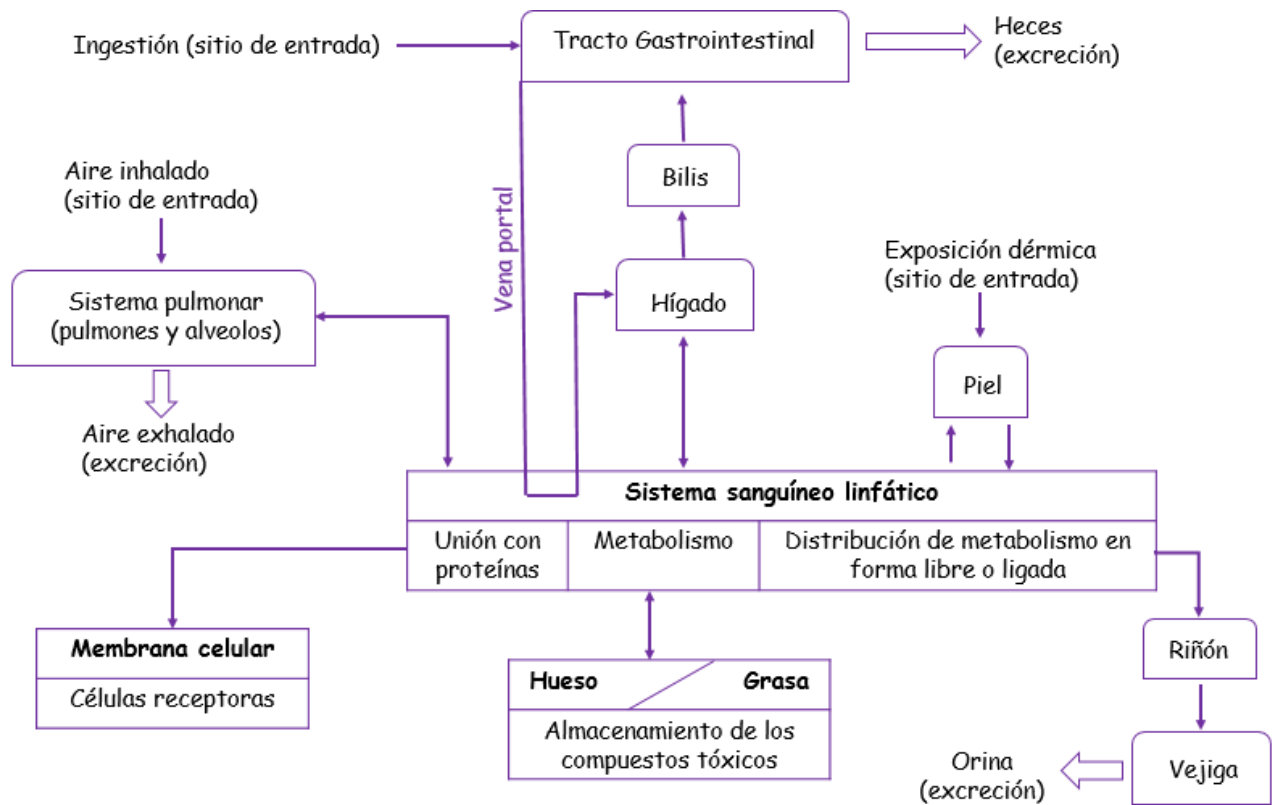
Ingestión (sitio de entrada)

Tracto Gastrointestinal

Heces
(excreción)

Aire inhalado
(sitio de entrada)

Vena portal

Bilis

Exposición dérmica
(sitio de entrada)

Sistema pulmonar
(pulmones y alveolos)

Hígado

Piel

Aire exhalado
(excreción)

Sistema sanguíneo linfático

| Unión con proteínas | Metabolismo | Distribución de metabolismo en forma libre o ligada |
|---|---|---|

| Membrana celular |
|---|
| Células receptoras |

Riñón

| Hueso | Grasa |
|---|---|
| Almacenamiento de los compuestos tóxicos | |

Orina
(excreción)

Vejiga